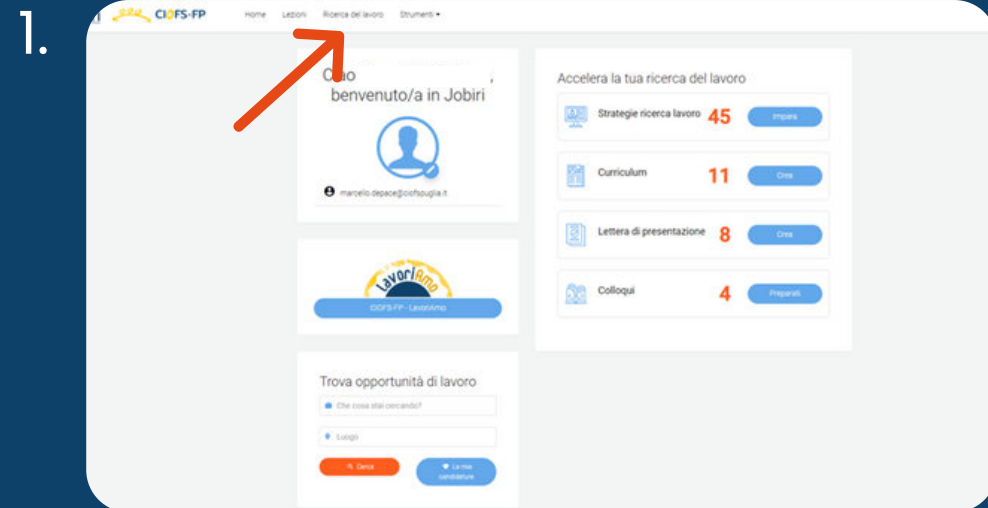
1.

CIOFS-FP Home Lezioni Ricerca del lavoro Strumenti ▾

Ciao , benvenuto/a in Jobiri

marcello.depace@ciofspuglia.it

LavoriAmo

CIOFS-FP - LavoriAmo

Trova opportunità di lavoro

Che cosa stai cercando?

Luogo

Cerca

Le mie candidature

Accelera la tua ricerca del lavoro

Strategie ricerca lavoro 45 Impara

Curriculum 11 Crea

Lettera di presentazione 8 Crea

Colloqui 4 Preparati